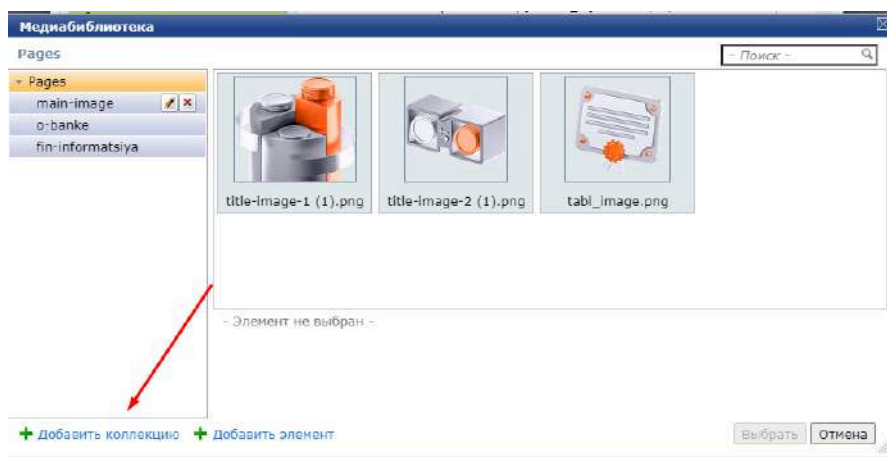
Медиабиблиотека

Pages

- Поиск -

Pages

main-image

o-banke

fin-informatsiya

title-image-1 (1).png

title-image-2 (1).png

tabl_image.png

- Элемент не выбран -

+ Добавить коллекцию + Добавить элемент

Выбрать Отмена